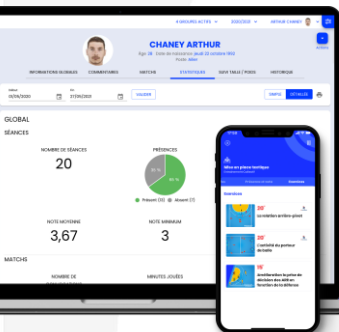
6 GROUPES ACTIFS ▾ 2022/2023 ▾ ARTHUR CHANEY ▾

CHANEY ARTHUR

Âge : 28 · Date de naissance : jeudi 22 octobre 1992

Poste : Ailier

INFORMATIONS GLOBALES COMMENTAIRES SMOTHS STATISTIQUES SUIVI TAILLE | POIDS HISTORIQUE

Début 01/09/2020 Fin 27/09/2022 VALIDER

SIMPLE DÉTAILLÉE

GLOBAL

SÉANCES

NOMBRE DE SÉANCES

20

PRÉSENCES

Présent (10) Absent (7)

NOTE MOYENNE

3,67

NOTE MINIMUM

3

MATCHS

NOMBRE DE

MINUTES JOUÉES

Mise en place tactique

Exercices

La rotation arrière-pivot

L'activité du porteur de balle

Amélioration de la prise de décision des NBB en fonction de la défense

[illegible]